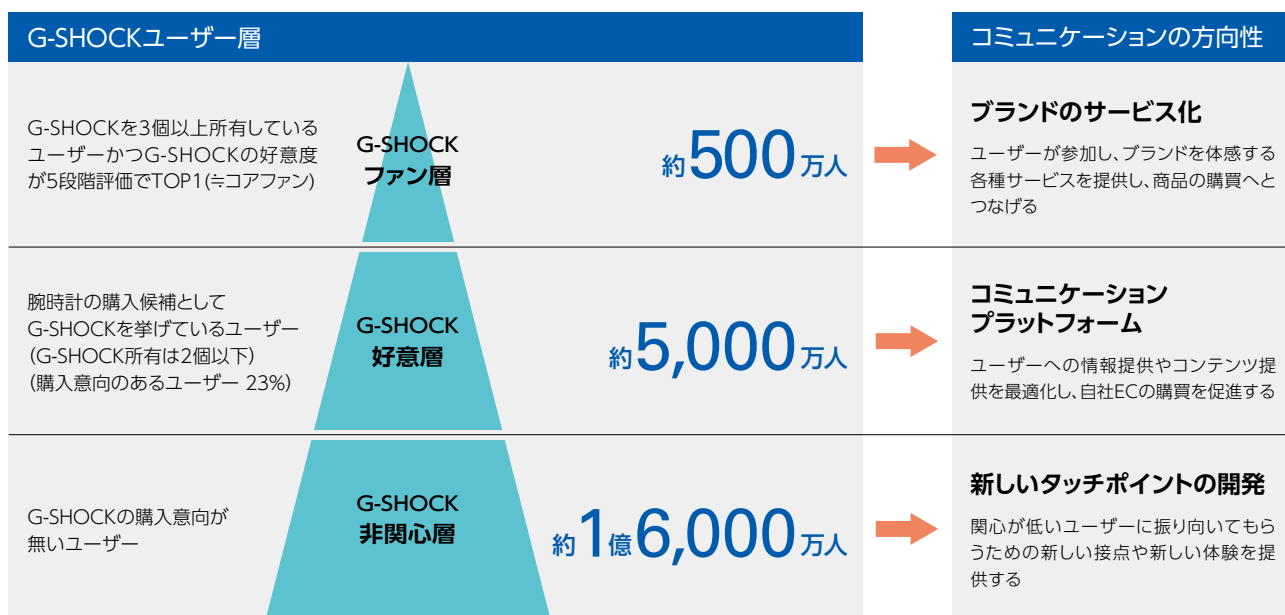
G-SHOCKユーザー層

コミュニケーションの方向性

G-SHOCKを3個以上所有しているユーザーかつG-SHOCKの好意度が5段階評価でTOP1(≒コアファン)

G-SHOCK
ファン層

約500万人

ブランドのサービス化

ユーザーが参加し、ブランドを体感する各種サービスを提供し、商品の購買へとつなげる

腕時計の購入候補として
G-SHOCKを挙げているユーザー
(G-SHOCK所有は2個以下)
(購入意向のあるユーザー 23%)

G-SHOCK
好意層

約5,000万人

コミュニケーション
プラットフォーム

ユーザーへの情報提供やコンテンツ提供を最適化し、自社ECの購買を促進する

G-SHOCKの購入意向が
無いユーザー

G-SHOCK
非関心層

約1億6,000万人

新しいタッチポイントの開発

関心が低いユーザーに振り向いてもらうための新しい接点や新しい体験を提供する